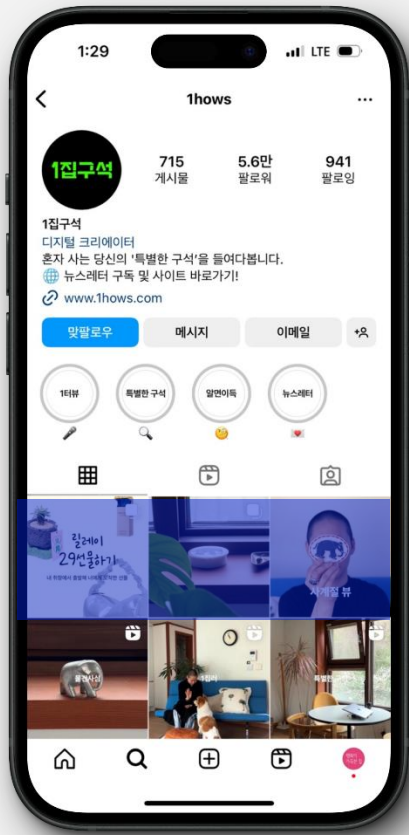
1:29 LTE

1hows

1집구석

715
게시물

5.6만
팔로워

941
팔로잉

1집구석
디지털 크리에이터
혼자 사는 당신의 '특별한 구석'을 들여다봅니다.
🌐 뉴스레터 구독 및 사이트 바로가기!
www.1hows.com

맞팔로우
메시지
이메일

1터뷰
특별한 구석
알면이득
뉴스레터

릴레이 29선물하기
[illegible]

사계절 뷰

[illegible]

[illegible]

특별한

1집구석